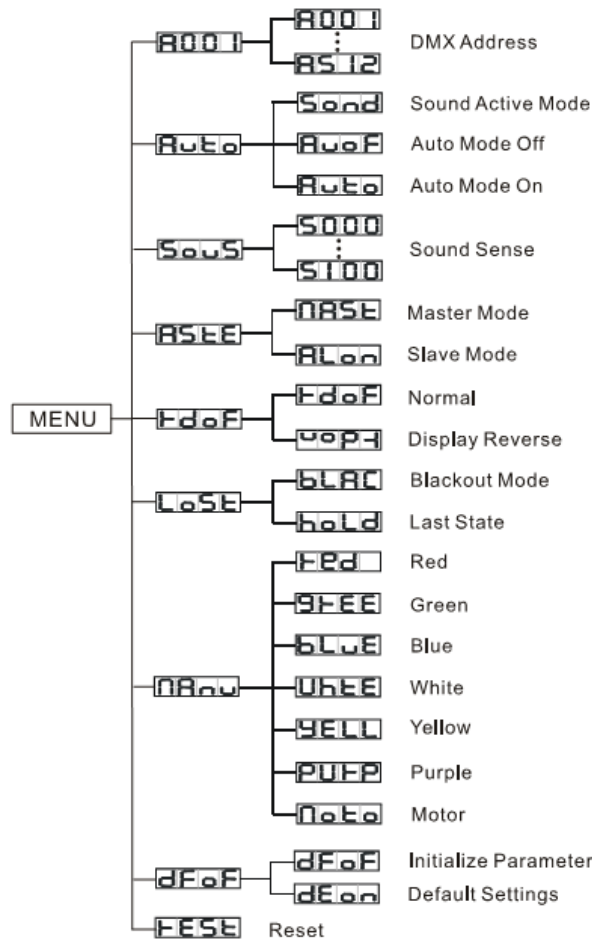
MENU

A001
A001
⋮
A512
DMX Address

Auto
Sond
Sound Active Mode
AuoF
Auto Mode Off
Auto
Auto Mode On

SouS
S000
⋮
S100
Sound Sense

AStE
NASt
Master Mode
ALon
Slave Mode

tdoF
tdoF
Normal
uoPt
Display Reverse

LoSt
bLAC
Blackout Mode
hoLd
Last State

NAnu
tEd
Red
9tEE
Green
bLuE
Blue
UhtE
White
YELL
Yellow
PUtP
Purple
Noto
Motor

dFoF
dFoF
Initialize Parameter
dEon
Default Settings

tESt
Reset